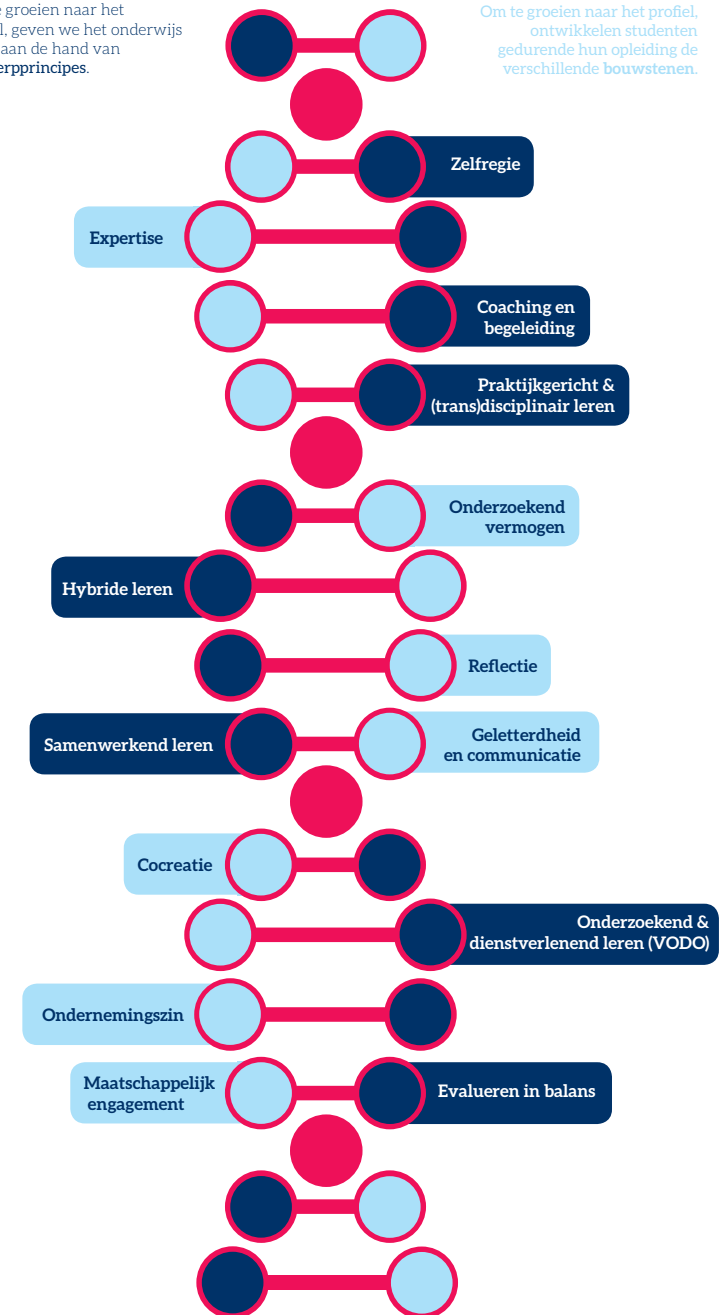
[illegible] groeien naar het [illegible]l, geven we het onderwijs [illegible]aan de hand van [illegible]erpprincipes.

Om te groeien naar het profiel, ontwikkelen studenten gedurende hun opleiding de verschillende bouwstenen.

Zelfregie

Expertise

Coaching en begeleiding

Praktijkgericht & (trans)disciplinair leren

Onderzoekend vermogen

Hybride leren

Reflectie

Samenwerkend leren

Geletterdheid en communicatie

Cocreatie

Onderzoekend & dienstverlenend leren (VODO)

Ondernemingszin

Maatschappelijk engagement

Evalueren in balans